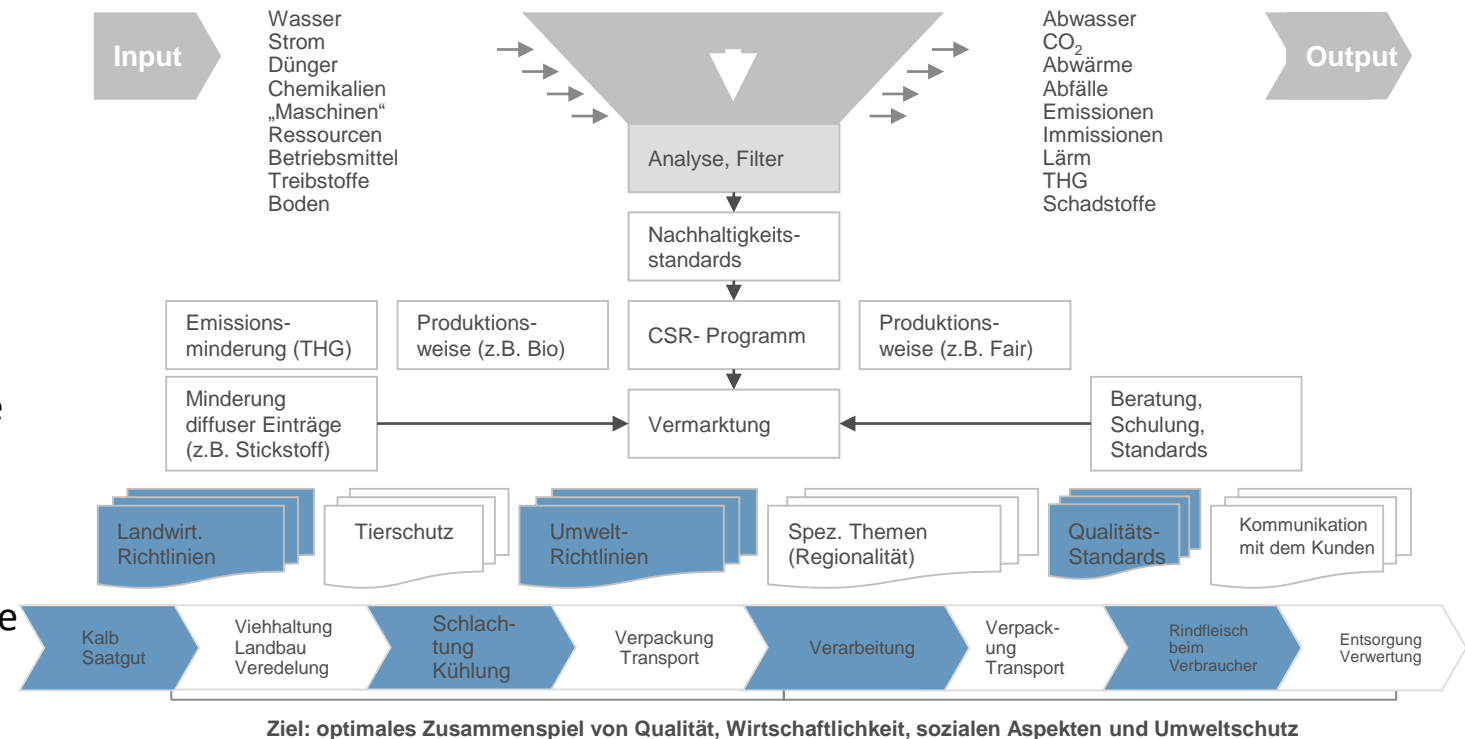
Input

Wasser
Strom
Dünger
Chemikalien
„Maschinen“
Ressourcen
Betriebsmittel
Treibstoffe
Boden

Analyse, Filter

Abwasser
$CO_2$
Abwärme
Abfälle
Emissionen
Immissionen
Lärm
THG
Schadstoffe

Output

Nachhaltigkeitsstandards

Emissionsminderung (THG)

Produktionsweise (z.B. Bio)

CSR- Programm

Produktionsweise (z.B. Fair)

Minderung diffuser Einträge (z.B. Stickstoff)

Vermarktung

Beratung, Schulung, Standards

Landwirt. Richtlinien

Tierschutz

Umwelt-Richtlinien

Spez. Themen (Regionalität)

Qualitäts-Standards

Kommunikation mit dem Kunden

Kalb Saatgut

Viehhaltung Landbau Veredelung

Schlachtung Kühlung

Verpackung Transport

Verarbeitung

Verpackung Transport

Rindfleisch beim Verbraucher

Entsorgung Verwertung

Ziel: optimales Zusammenspiel von Qualität, Wirtschaftlichkeit, sozialen Aspekten und Umweltschutz